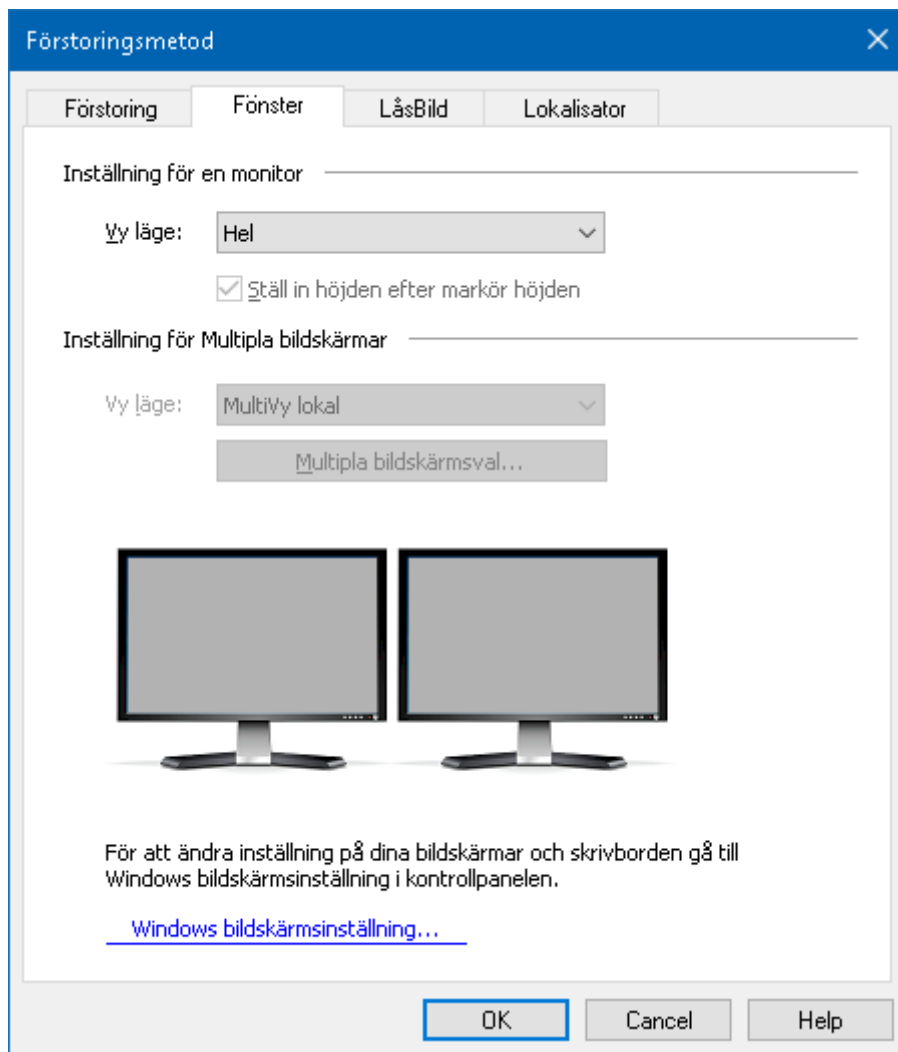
Förstoringsmetod

Förstoring | Fönster | LåsBild | Lokalisator

Inställning för en monitor

Vy läge: Hel

Ställ in höjden efter markör höjden

Inställning för Multipla bildskärmar

Vy läge: MultiVy lokal

Multipla bildskärmsval...

För att ändra inställning på dina bildskärmar och skrivborden gå till Windows bildskärmsinställning i kontrollpanelen.

Windows bildskärmsinställning...

OK | Cancel | Help